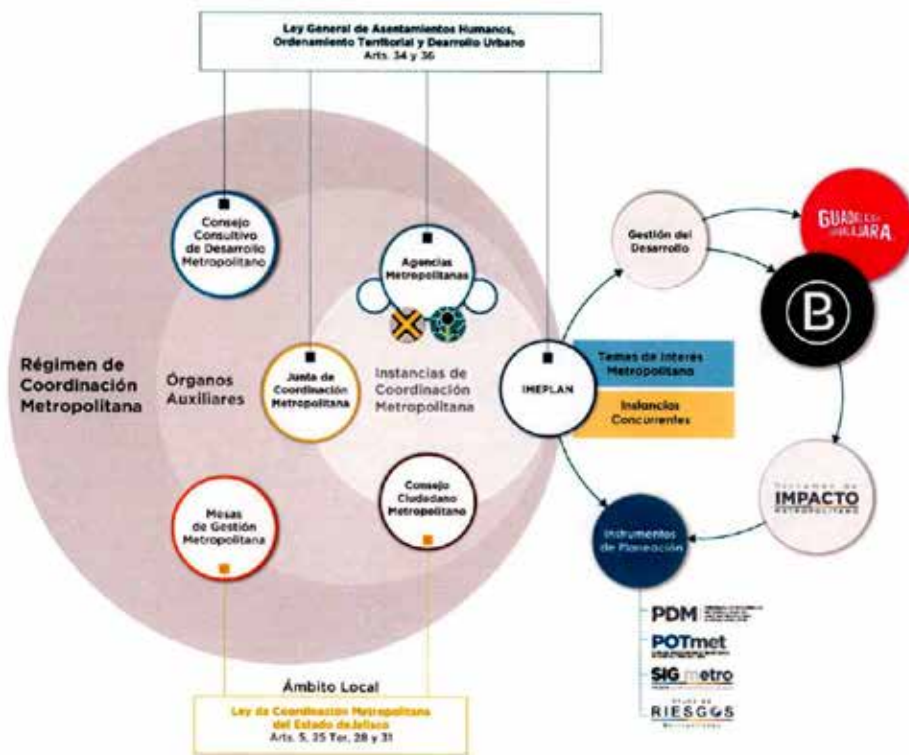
Ley General de Asentamientos Humanos, Ordenamiento Territorial y Desarrollo Urbano
Arts. 34 y 36

Consejo Consultivo de Desarrollo Metropolitano

Agencias Metropolitanas

Régimen de Coordinación Metropolitana

Órganos Auxiliares

Junta de Coordinación Metropolitana

Instancias de Coordinación Metropolitana

IMEPLAN

Temas de Interés Metropolitano

Instancias Concurrentes

Mesas de Gestión Metropolitana

Consejo Ciudadano Metropolitano

Gestión del Desarrollo

GUAD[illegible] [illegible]AJARA

B

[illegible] IMPACTO METROPOLITANO

Instrumentos de Planeación

PDM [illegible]

POTmet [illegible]

SIGmetro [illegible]

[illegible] RIESGOS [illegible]

Ámbito Local

Ley de Coordinación Metropolitana del Estado deJalisco
Arts. 5, 25 Ter, 28 y 31